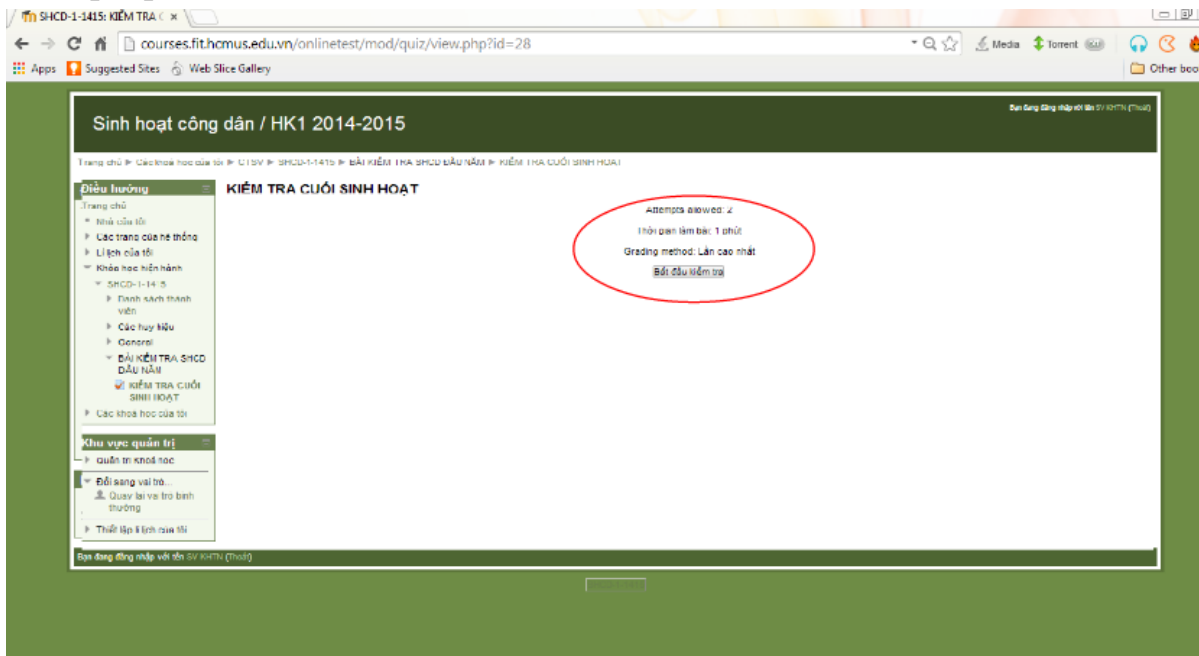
SHCD-1-1415: KIỂM TRA ( ×

courses.fit.hcmus.edu.vn/onlinetest/mod/quiz/view.php?id=28

Media Torrent

Apps Suggested Sites Web Slice Gallery

Other boo

Bạn đang đăng nhập với tên SV KHTN (Thoát)

Sinh hoạt công dân / HK1 2014-2015

Trang chủ ▶ Các khoá học của tôi ▶ CTSV ▶ SHCD-1-1415 ▶ BÀI KIỂM TRA SHCD ĐẦU NĂM ▶ KIỂM TRA CUỐI SINH HOẠT

Điều hướng

Trang chủ
Nhà của tôi
Các trang của hệ thống
Lí lịch của tôi
Khoá học hiện hành
SHCD-1-1415
Danh sách thành viên
Các huy hiệu
General
BÀI KIỂM TRA SHCD ĐẦU NĂM
KIỂM TRA CUỐI SINH HOẠT
Các khoá học của tôi

Khu vực quản trị

Quản trị khoá học
Đổi sang vai trò...
Quay lại vai trò bình thường
Thiết lập lí lịch của tôi

KIỂM TRA CUỐI SINH HOẠT

Attempts allowed: 2

Thời gian làm bài: 1 phút

Grading method: Lần cao nhất

Bắt đầu kiểm tra

Bạn đang đăng nhập với tên SV KHTN (Thoát)